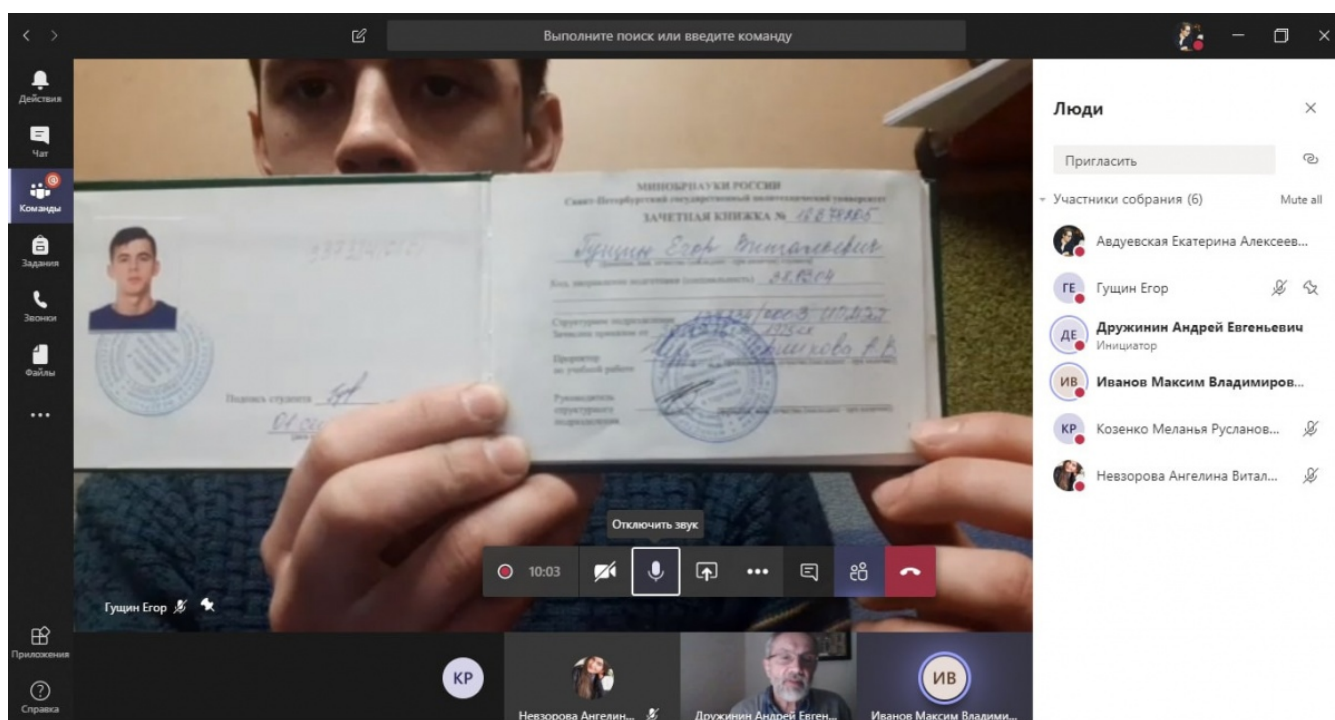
Выполните поиск или введите команду

Действия
Чат
Команды
Задания
Звонки
Файлы
...
Приложения
Справка

МИНОБРНАУКИ РОССИИ
Санкт-Петербургский государственный политехнический университет
ЗАЧЕТНАЯ КНИЖКА № 1887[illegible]
Гущин Егор Витальевич
Код направления подготовки (специальности) 38.03.04
Структурное подразделение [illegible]
Зачислен приказом от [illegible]
Проректор по учебной работе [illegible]
Руководитель структурного подразделения
Подпись студента
01 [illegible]

Гущин Егор

Отключить звук
10:03

KP
Невзорова Ангелин...
Дружинин Андрей Евген...
ИВ
Иванов Максим Владими...

Люди
Пригласить
Участники собрания (6)
Mute all
Авдуевская Екатерина Алексеев...
ГЕ Гущин Егор
ДЕ Дружинин Андрей Евгеньевич
Инициатор
ИВ Иванов Максим Владимиров...
KP Козенко Меланья Русланов...
Невзорова Ангелина Витал...